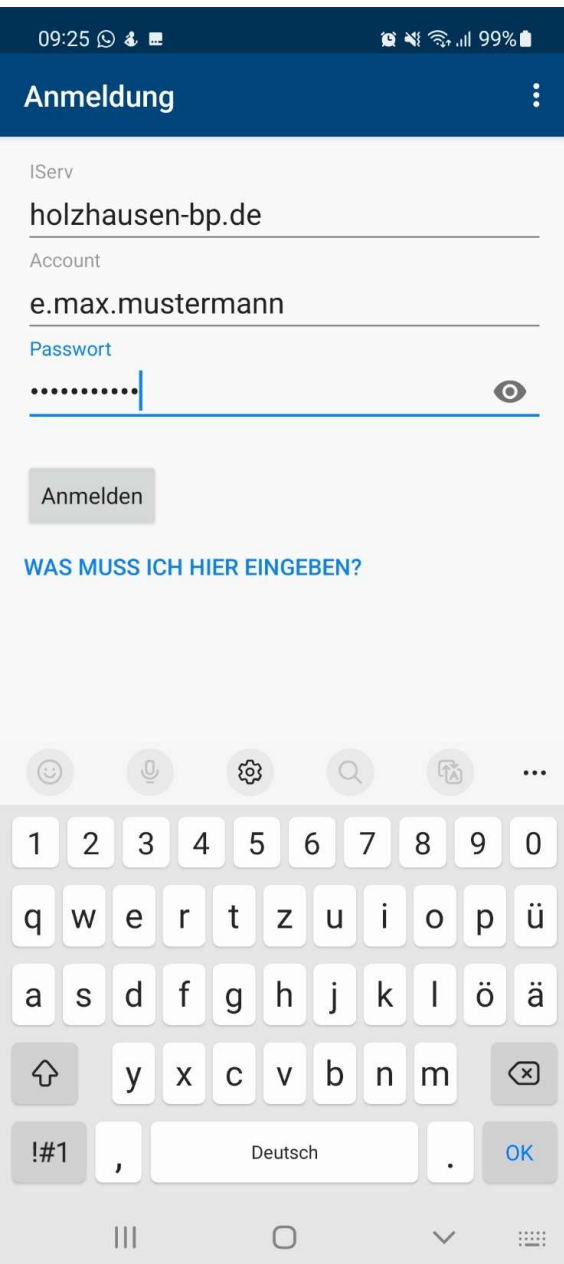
09:25 99%

Anmeldung

IServ
holzhausen-bp.de
Account
e.max.mustermann
Passwort
•••••••••••

Anmelden

WAS MUSS ICH HIER EINGEBEN?

1 2 3 4 5 6 7 8 9 0
q w e r t z u i o p ü
a s d f g h j k l ö ä
y x c v b n m
!#1 , Deutsch . OK